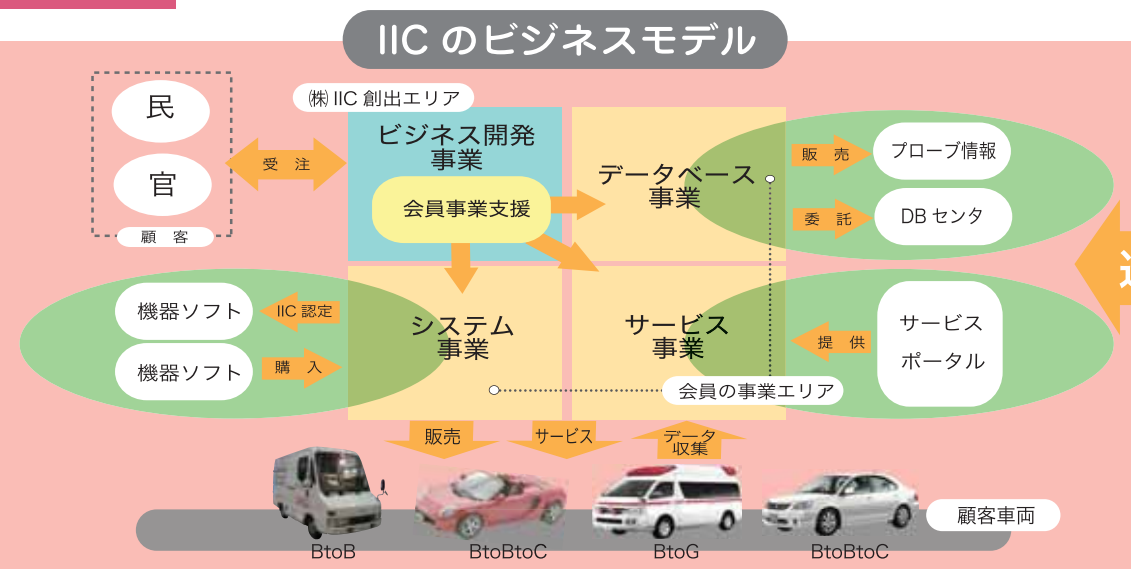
IIC のビジネスモデル

民

官

顧　客

受　注

㈱ IIC 創出エリア

ビジネス開発事業

会員事業支援

データベース事業

販　売

プローブ情報

委　託

DB センタ

機器ソフト

IIC 認定

機器ソフト

購　入

システム事業

サービス事業

提　供

サービスポータル

会員の事業エリア

販売

サービス

データ収集

顧客車両

BtoB

BtoBtoC

BtoG

BtoBtoC